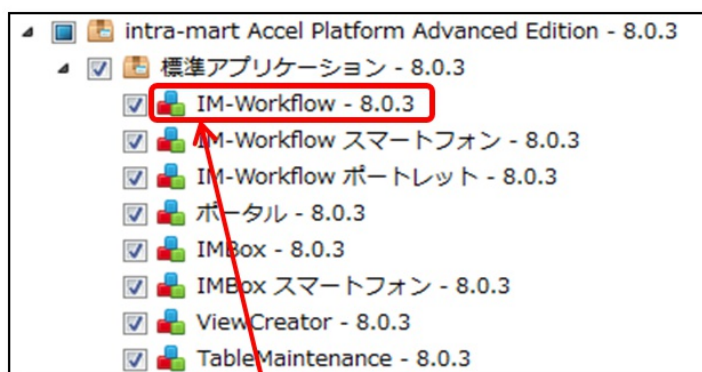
intra-mart Accel Platform Advanced Edition - 8.0.3

標準アプリケーション - 8.0.3

IM-Workflow - 8.0.3

IM-Workflow スマートフォン - 8.0.3

IM-Workflow ポートレット - 8.0.3

ポータル - 8.0.3

IMBox - 8.0.3

IMBox スマートフォン - 8.0.3

ViewCreator - 8.0.3

TableMaintenance - 8.0.3